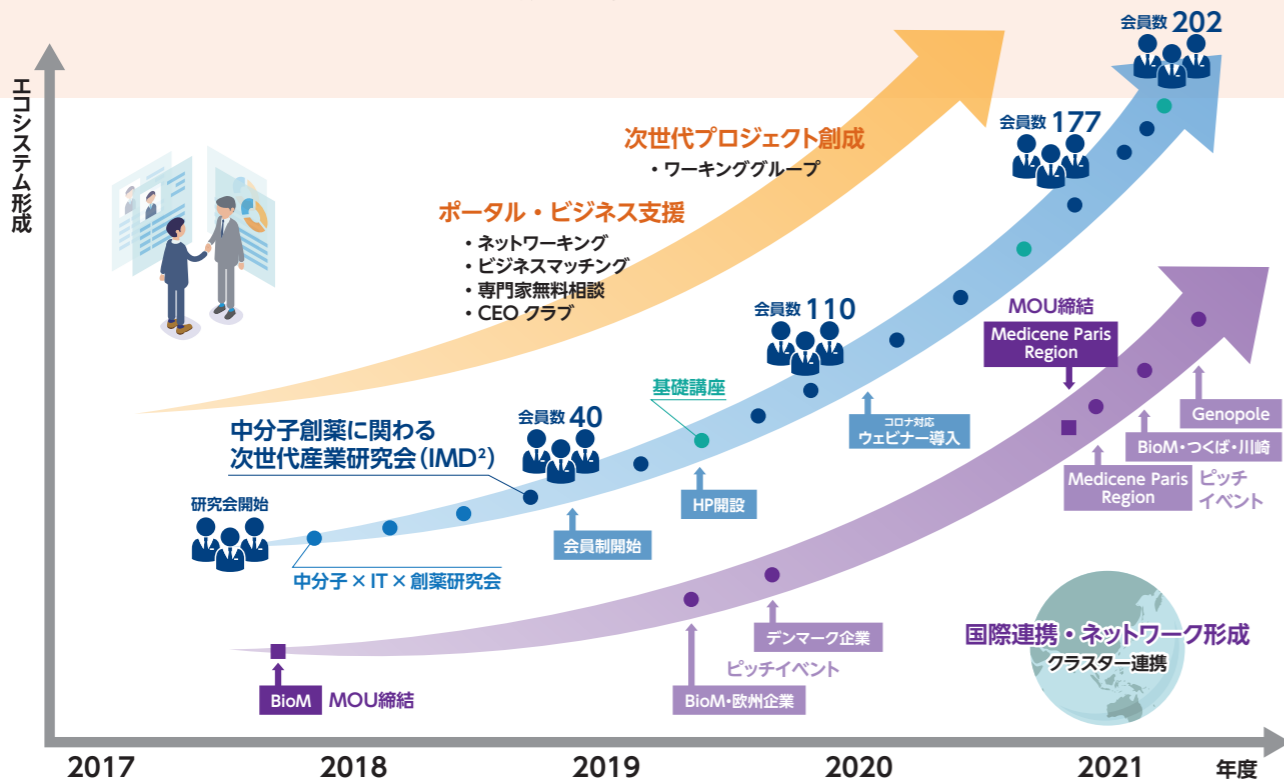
エコシステム形成

会員数 202

会員数 177

次世代プロジェクト創成
・ワーキンググループ

ポータル・ビジネス支援
・ネットワーキング
・ビジネスマッチング
・専門家無料相談
・CEO クラブ

会員数 110

MOU締結
Medicene Paris Region

基礎講座

コロナ対応
ウェビナー導入

Genopole

中分子創薬に関わる
次世代産業研究会（IMD²）

会員数 40

BioM・つくば・川崎

Medicene Paris Region

ピッチ
イベント

研究会開始

HP開設

会員制開始

中分子 × IT × 創薬研究会

デンマーク企業

ピッチイベント

国際連携・ネットワーク形成
クラスター連携

BioM MOU締結

BioM・欧州企業

2017 2018 2019 2020 2021 年度